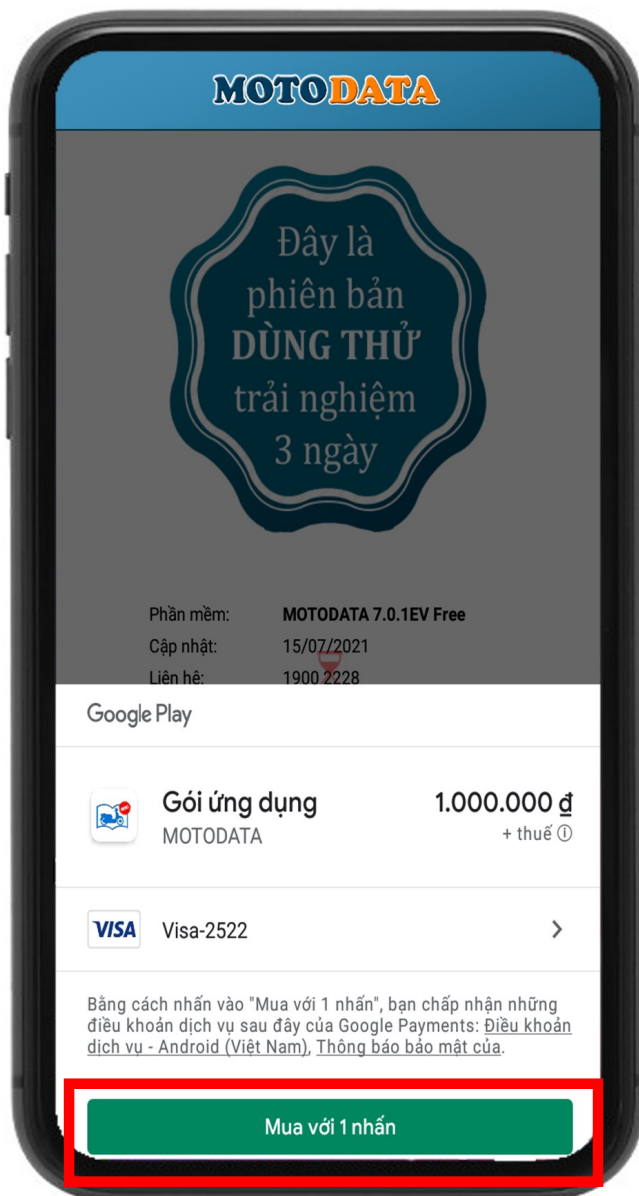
MOTODATA

Đây là phiên bản DÙNG THỬ trải nghiệm 3 ngày

Phần mềm: MOTODATA 7.0.1EV Free
Cập nhật: 15/07/2021
Liên hệ: 1900.2228

Google Play

Gói ứng dụng
MOTODATA
1.000.000 ₫
+ thuế ⓘ

VISA Visa-2522

Bằng cách nhấn vào "Mua với 1 nhấn", bạn chấp nhận những điều khoản dịch vụ sau đây của Google Payments: Điều khoản dịch vụ - Android (Việt Nam), Thông báo bảo mật của.

Mua với 1 nhấn